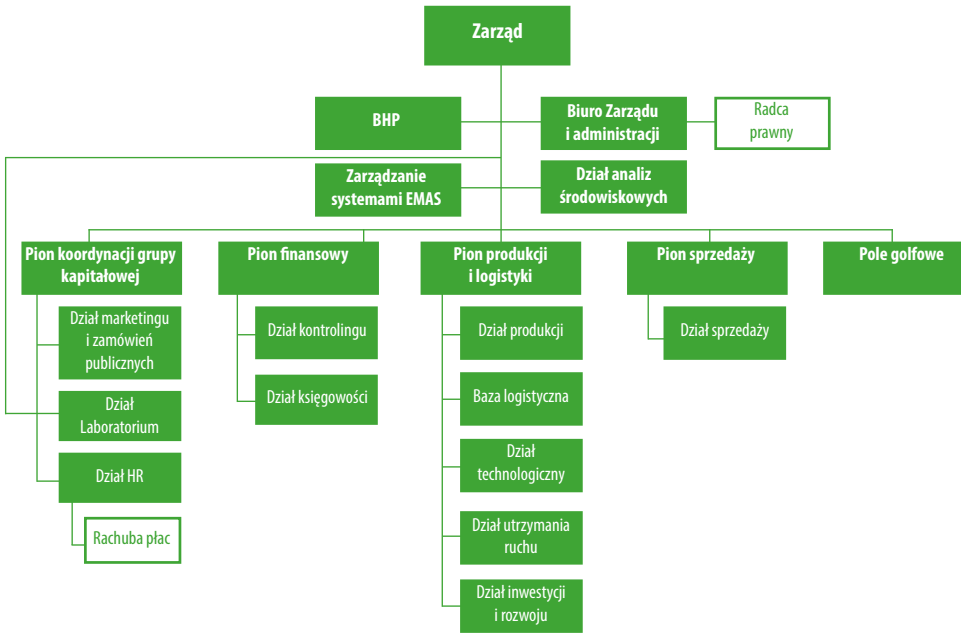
Zarząd

BHP

Biuro Zarządu i administracji

Radca prawny

Zarządzanie systemami EMAS

Dział analiz środowiskowych

Pion koordynacji grupy kapitałowej

Dział marketingu i zamówień publicznych

Dział Laboratorium

Dział HR

Rachuba płac

Pion finansowy

Dział kontrolingu

Dział księgowości

Pion produkcji i logistyki

Dział produkcji

Baza logistyczna

Dział technologiczny

Dział utrzymania ruchu

Dział inwestycji i rozwoju

Pion sprzedaży

Dział sprzedaży

Pole golfowe